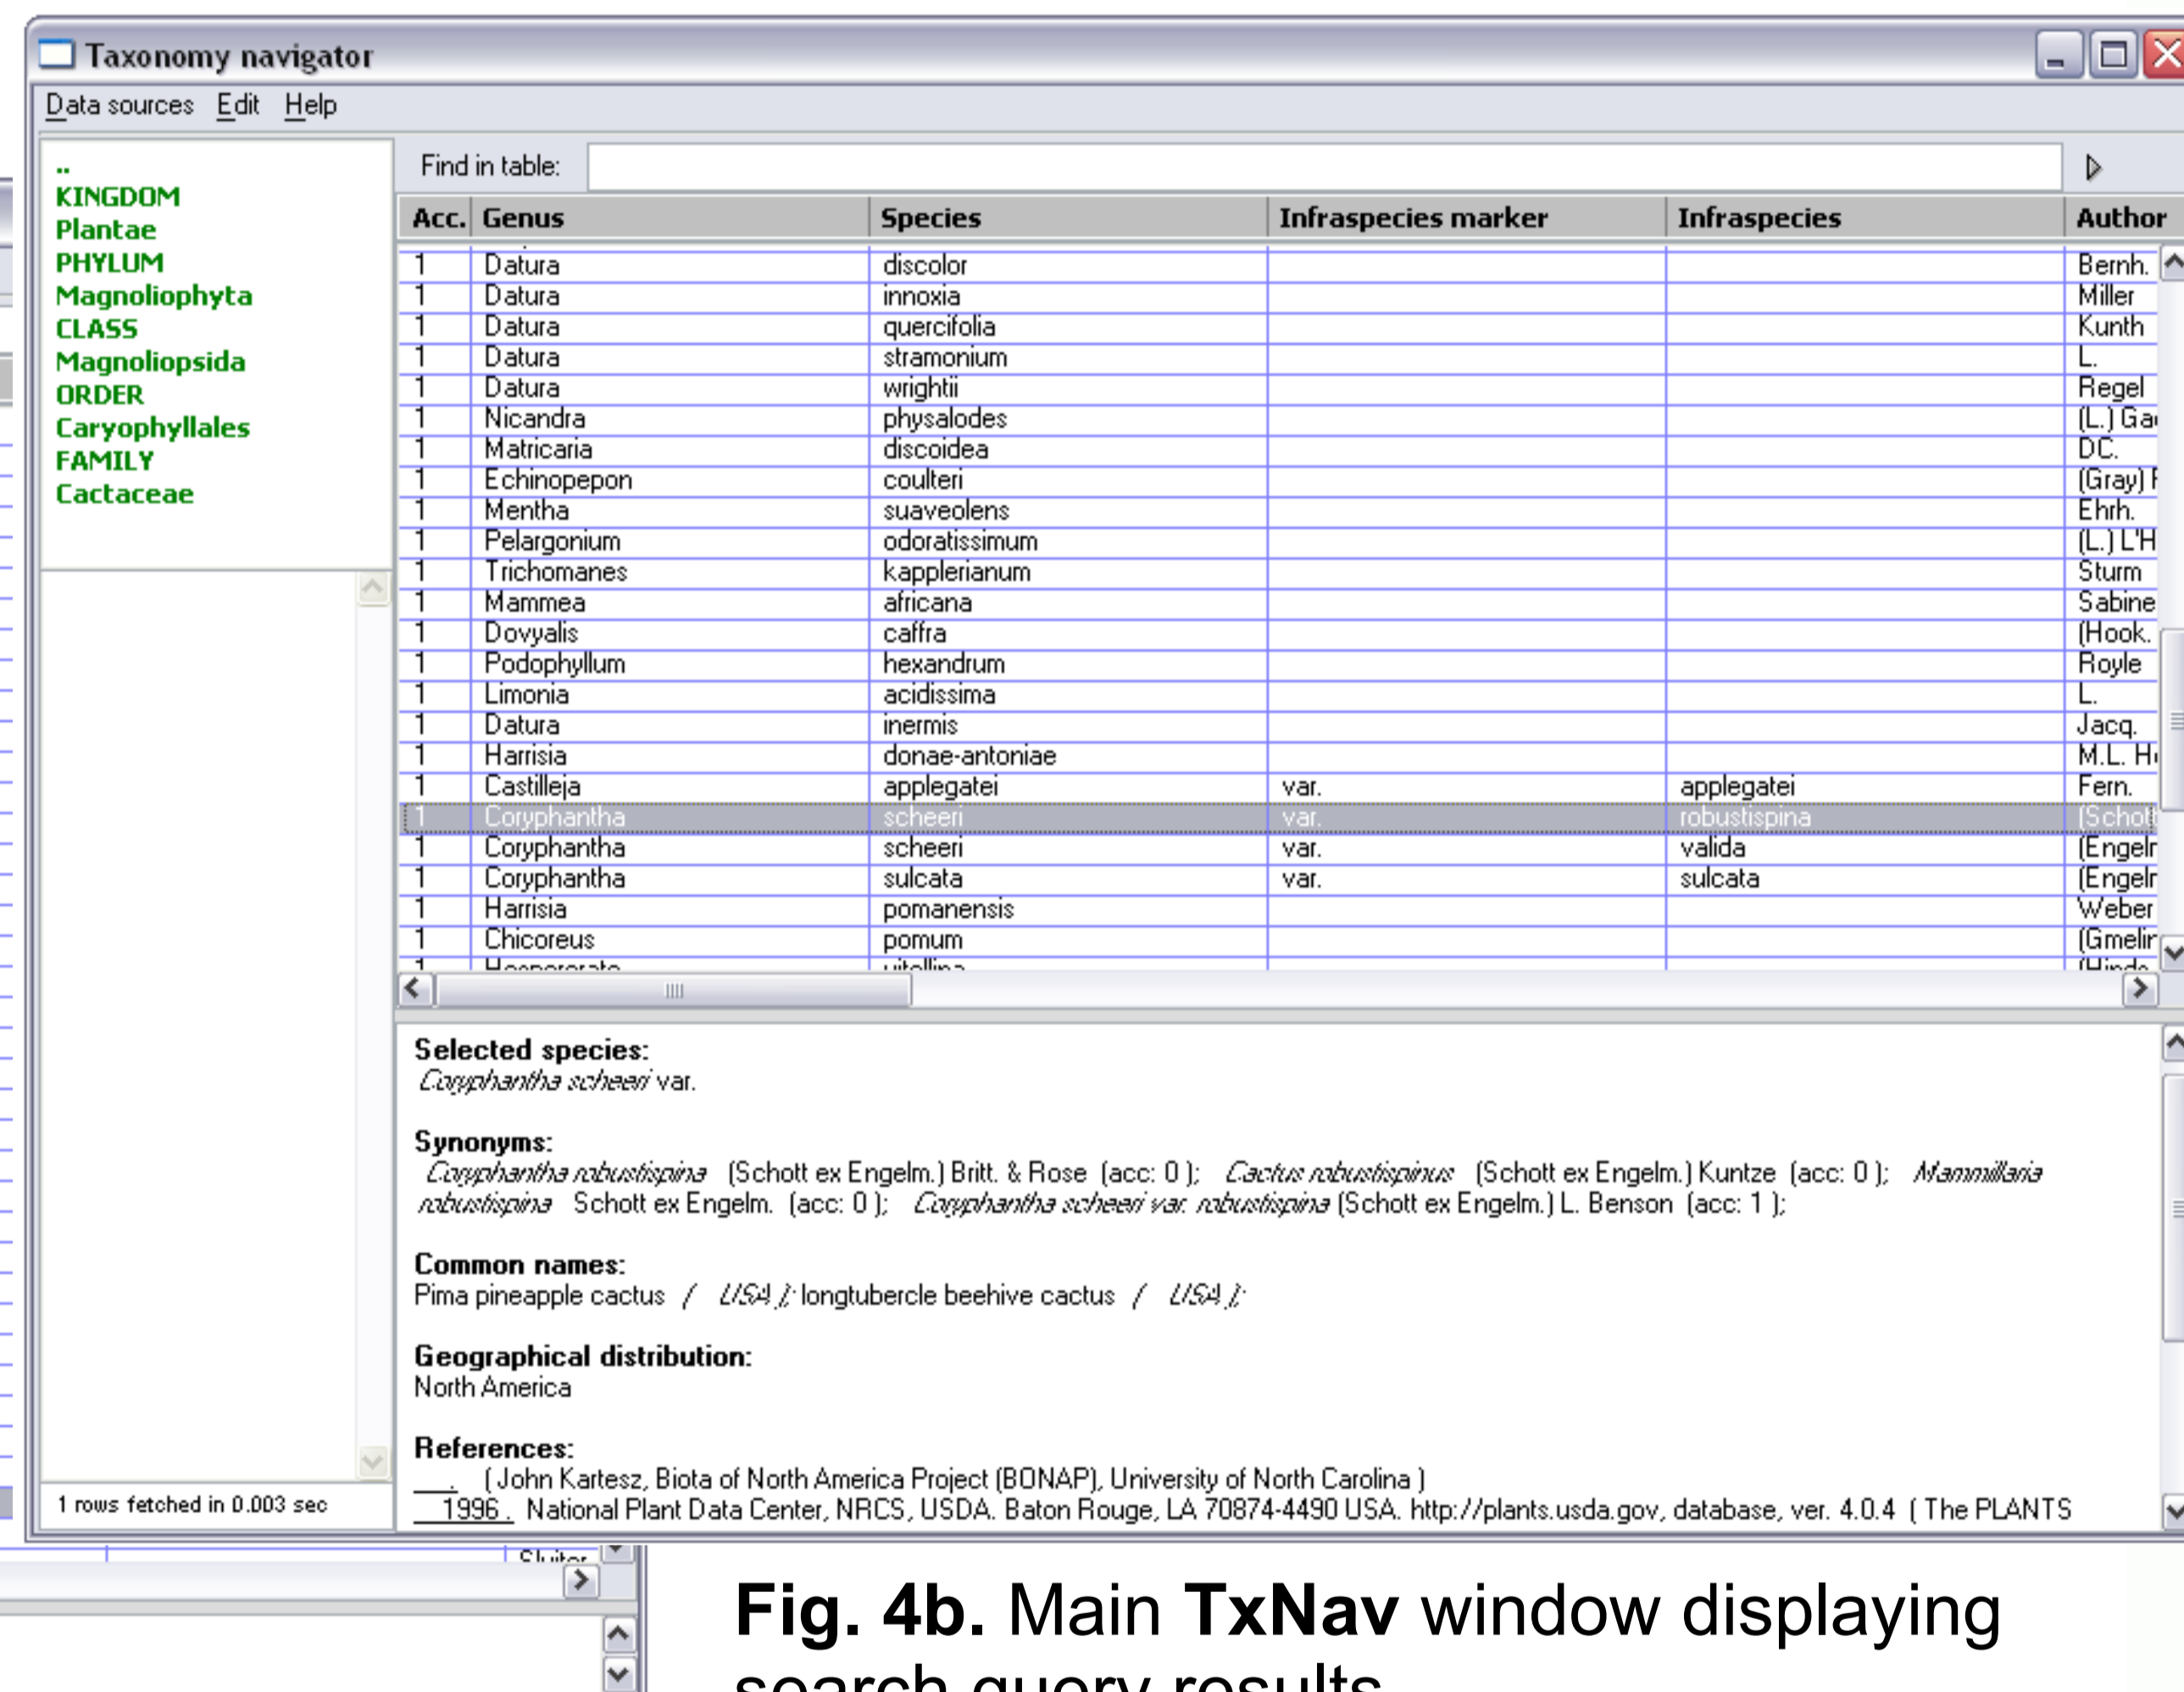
Taxonomy navigator

Data sources Edit Help

..
KINGDOM
Plantae
PHYLUM
Magnoliophyta
CLASS
Magnoliopsida
ORDER
Caryophyllales
FAMILY
Cactaceae

1 rows fetched in 0.003 sec

Find in table:

| Acc. | Genus | Species | Infraspecies marker | Infraspecies | Author |
|---|---|---|---|---|---|
| 1 | Datura | discolor | | | Bernh. |
| 1 | Datura | innoxia | | | Miller |
| 1 | Datura | quercifolia | | | Kunth |
| 1 | Datura | stramonium | | | L. |
| 1 | Datura | wrightii | | | Regel |
| 1 | Nicandra | physalodes | | | (L.) Ga |
| 1 | Matricaria | discoidea | | | DC. |
| 1 | Echinopepon | coulteri | | | (Gray) F |
| 1 | Mentha | suaveolens | | | Ehrh. |
| 1 | Pelargonium | odoratissimum | | | (L.) L'H |
| 1 | Trichomanes | kapplerianum | | | Sturm |
| 1 | Mammea | africana | | | Sabine |
| 1 | Dovyalis | caffra | | | (Hook. |
| 1 | Podophyllum | hexandrum | | | Royle |
| 1 | Limonia | acidissima | | | L. |
| 1 | Datura | inermis | | | Jacq. |
| 1 | Harrisia | donae-antoniae | | | M.L. Hi |
| 1 | Castilleja | applegatei | var. | applegatei | Fern. |
| 1 | Coryphantha | scheeri | var. | robustispina | (Schot |
| 1 | Coryphantha | scheeri | var. | valida | (Engelr |
| 1 | Coryphantha | sulcata | var. | sulcata | (Engelr |
| 1 | Harrisia | pomanensis | | | Weber |
| 1 | Chicoreus | pomum | | | (Gmelir |
| 1 | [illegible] | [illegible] | | | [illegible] |

Selected species:
Coryphantha scheeri var.

Synonyms:
Coryphantha robustispina (Schott ex Engelm.) Britt. & Rose (acc: 0 ); Cactus robustispinus (Schott ex Engelm.) Kuntze (acc: 0 ); Mammillaria robustispina Schott ex Engelm. (acc: 0 ); Coryphantha scheeri var. robustispina (Schott ex Engelm.) L. Benson (acc: 1 );

Common names:
Pima pineapple cactus / USA ); longtubercle beehive cactus / USA );

Geographical distribution:
North America

References:
__ (John Kartesz, Biota of North America Project (BONAP), University of North Carolina )
1996 National Plant Data Center, NRCS, USDA. Baton Rouge, LA 70874-4490 USA. http://plants.usda.gov, database, ver. 4.0.4 ( The PLANTS

Fig. 4b. Main TxNav window displaying search query results